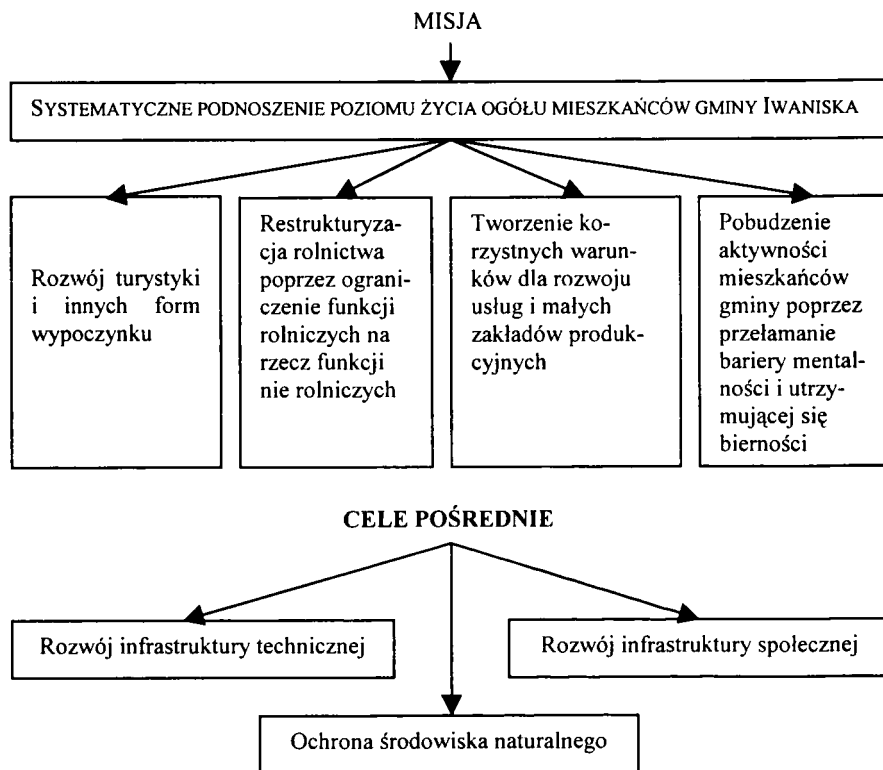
MISJA

SYSTEMATYCZNE PODNOSZENIE POZIOMU ŻYCIA OGÓŁU MIESZKAŃCÓW GMINY IWANISKA

Rozwój turystyki i innych form wypoczynku

Restrukturyzacja rolnictwa poprzez ograniczenie funkcji rolniczych na rzecz funkcji nie rolniczych

Tworzenie korzystnych warunków dla rozwoju usług i małych zakładów produkcyjnych

Pobudzenie aktywności mieszkańców gminy poprzez przełamanie bariery mentalności i utrzymującej się bierności

CELE POŚREDNIE

Rozwój infrastruktury technicznej

Rozwój infrastruktury społecznej

Ochrona środowiska naturalnego